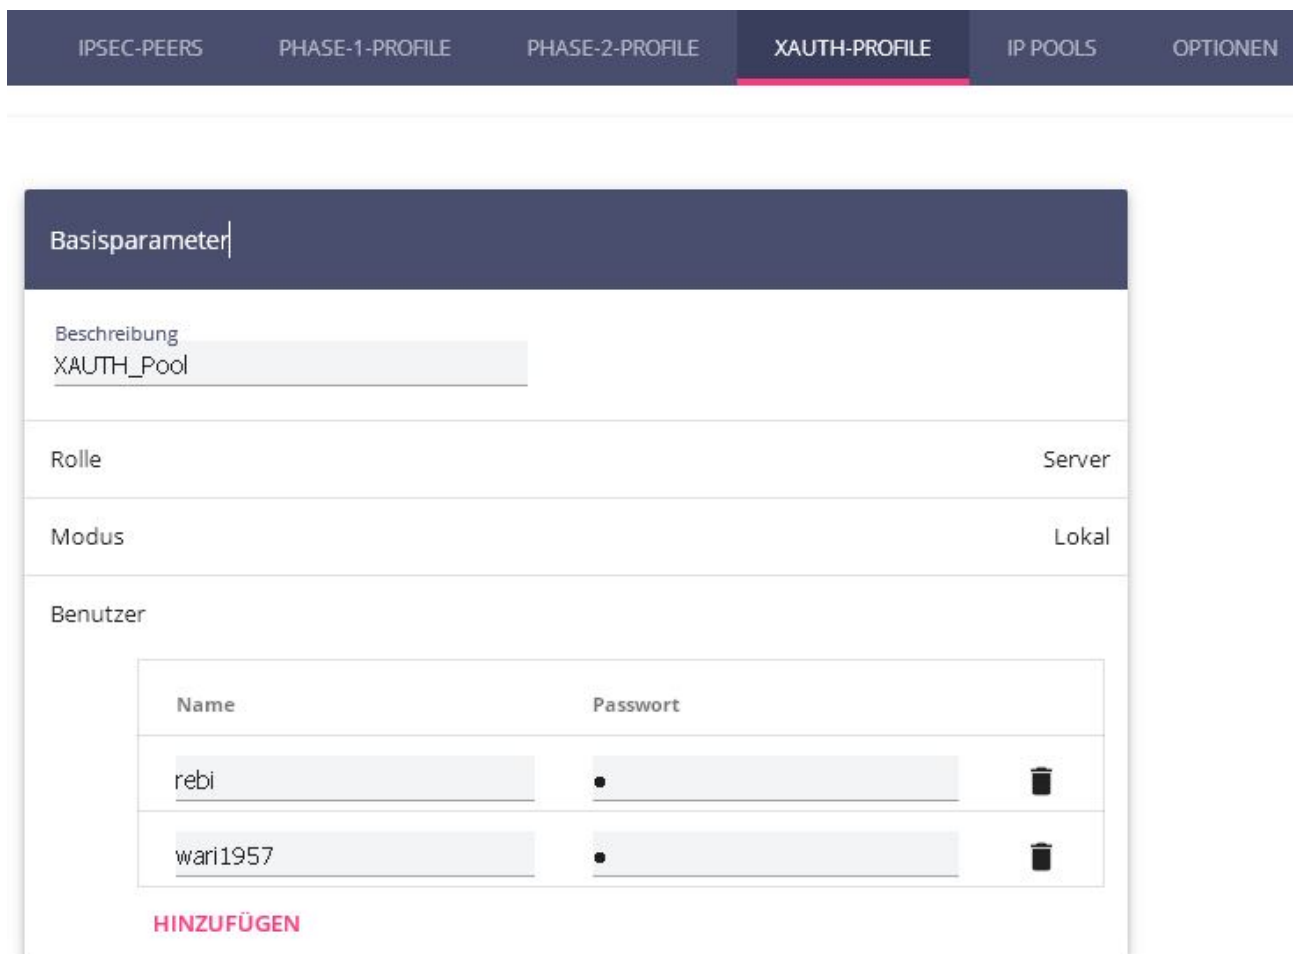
IPSEC-PEERS PHASE-1-PROFILE PHASE-2-PROFILE XAUTH-PROFILE IP POOLS OPTIONEN

Basisparameter

Beschreibung
XAUTH_Pool

Rolle Server

Modus Lokal

Benutzer

| Name | Passwort |
|---|---|
| rebi | • |
| wari1957 | • |

HINZUFÜGEN